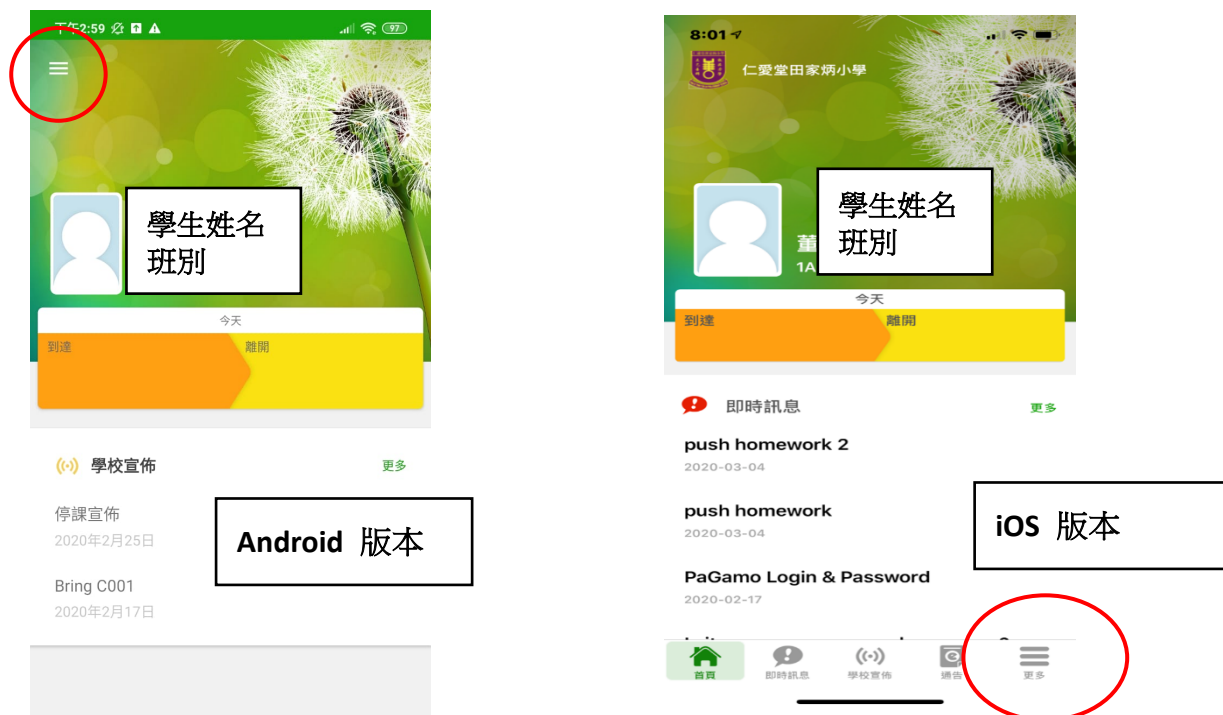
下午2:59 97

學生姓名
班別

今天
到達 離開

學校宣佈 更多

停課宣佈
2020年2月25日

Bring C001
2020年2月17日

Android 版本

8:01

仁愛堂田家炳小學

學生姓名
班別

董 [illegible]
1A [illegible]

今天
到達 離開

即時訊息 更多

push homework 2
2020-03-04

push homework
2020-03-04

PaGamo Login & Password
2020-02-17

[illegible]

iOS 版本

首頁 即時訊息 學校宣佈 通告 更多